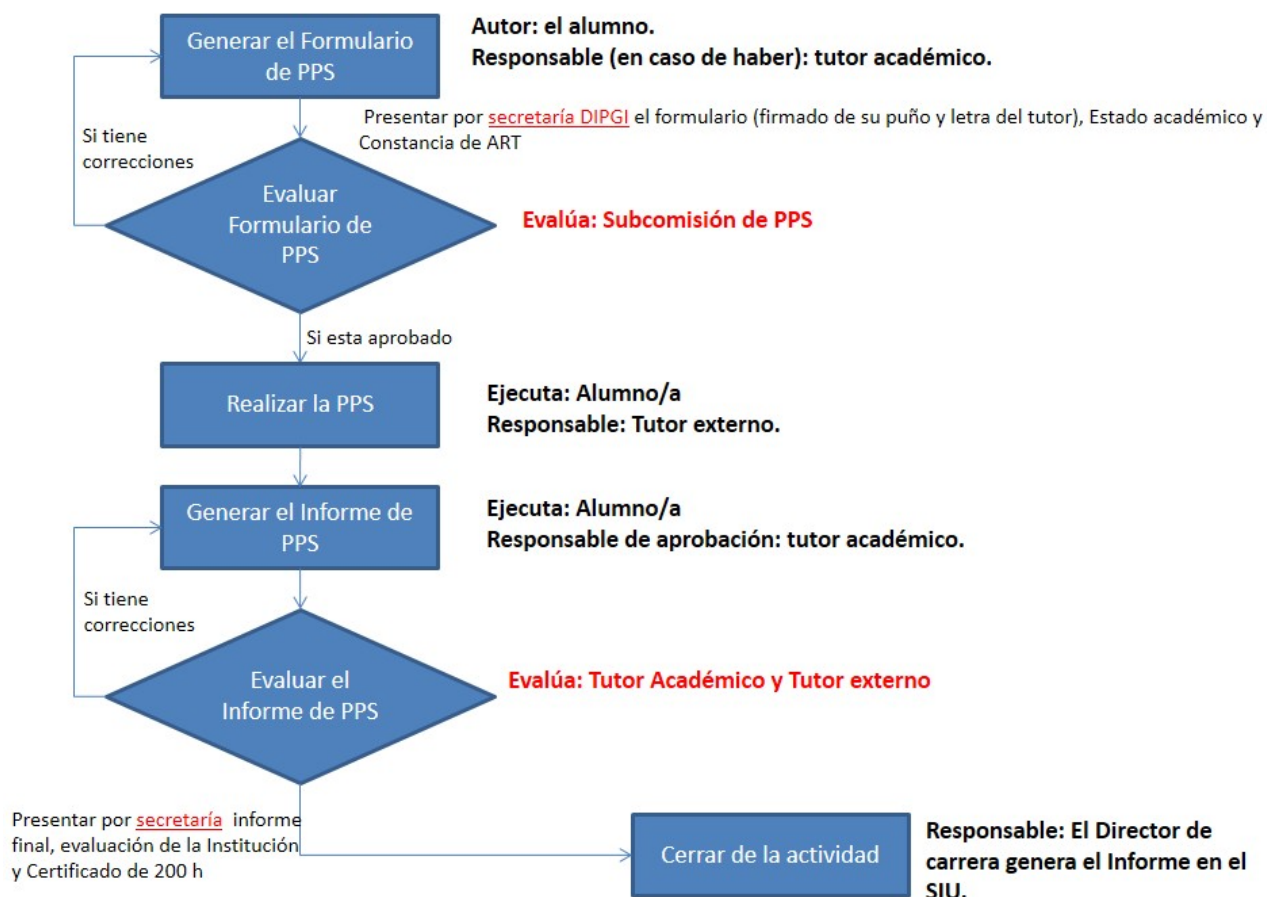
Generar el Formulario de PPS

Autor: el alumno.
Responsable (en caso de haber): tutor académico.

Presentar por secretaría DIPGI el formulario (firmado de su puño y letra del tutor), Estado académico y Constancia de ART

Si tiene correcciones

Evaluar Formulario de PPS

Evalúa: Subcomisión de PPS

Si esta aprobado

Realizar la PPS

Ejecuta: Alumno/a
Responsable: Tutor externo.

Generar el Informe de PPS

Ejecuta: Alumno/a
Responsable de aprobación: tutor académico.

Si tiene correcciones

Evaluar el Informe de PPS

Evalúa: Tutor Académico y Tutor externo

Presentar por secretaría informe final, evaluación de la Institución y Certificado de 200 h

Cerrar de la actividad

Responsable: El Director de carrera genera el Informe en el SIU.